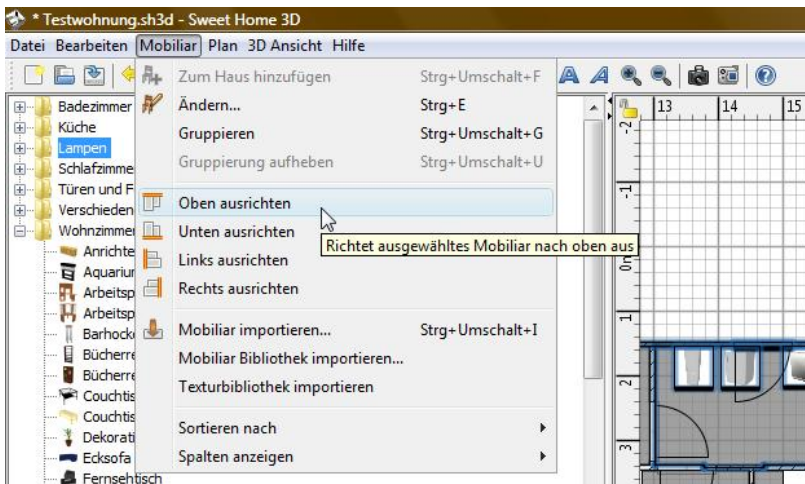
* Testwohnung.sh3d - Sweet Home 3D

Datei Bearbeiten Mobiliar Plan 3D Ansicht Hilfe

Badezimmer
Küche
Lampen
Schlafzimme
Türen und F
Verschieden
Wohnzimmer
Anrichte
Aquariu
Arbeitsp
Arbeitsp
Barhock
Bücherre
Bücherre
Couchtis
Couchtis
Dekorati
Ecksofa
Fernsehtisch

Zum Haus hinzufügen Strg+Umschalt+F
Ändern... Strg+E
Gruppieren Strg+Umschalt+G
Gruppierung aufheben Strg+Umschalt+U
Oben ausrichten
Unten ausrichten
Links ausrichten
Rechts ausrichten
Mobiliar importieren... Strg+Umschalt+I
Mobiliar Bibliothek importieren...
Texturbibliothek importieren
Sortieren nach
Spalten anzeigen

Richtet ausgewähltes Mobiliar nach oben aus

13 14 15
-2
-1
0
1
2
3